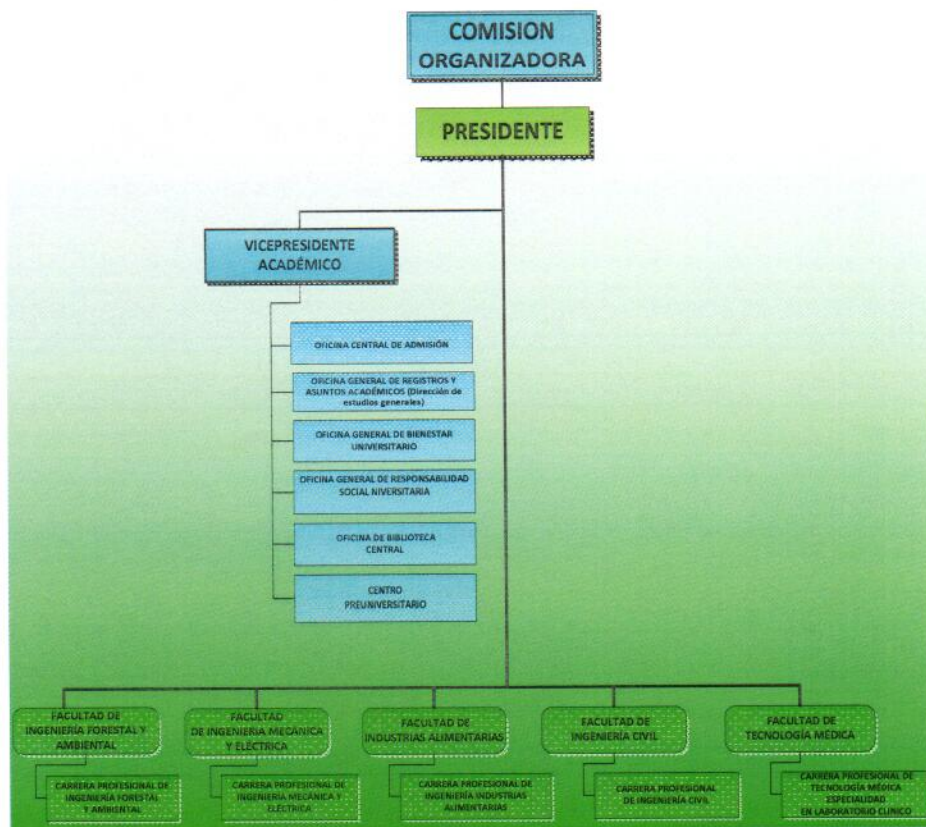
COMISION ORGANIZADORA

PRESIDENTE

VICEPRESIDENTE ACADÉMICO

OFICINA CENTRAL DE ADMISIÓN

OFICINA GENERAL DE REGISTROS Y ASUNTOS ACADÉMICOS (Dirección de estudios generales)

OFICINA GENERAL DE BIENESTAR UNIVERSITARIO

OFICINA GENERAL DE RESPONSABILIDAD SOCIAL NIVERSITARIA

OFICINA DE BIBLIOTECA CENTRAL

CENTRO PREUNIVERSITARIO

FACULTAD DE INGENIERÍA FORESTAL Y AMBIENTAL

CARRERA PROFESIONAL DE INGENIERÍA FORESTAL Y AMBIENTAL

FACULTAD DE INGENIERIA MECÁNICA Y ELÉCTRICA

CARRERA PROFESIONAL DE INGENIERÍA MECÁNICA Y ELÉCTRICA

FACULTAD DE INDUSTRIAS ALIMENTARIAS

CARRERA PROFESIONAL DE INGENIERIA INDUSTRIAS ALIMENTARIAS

FACULTAD DE INGENIERÍA CIVIL

CARRERA PROFESIONAL DE INGENIERÍA CIVIL

FACULTAD DE TECNOLOGÍA MÉDICA

CARRERA PROFESIONAL DE TECNOLOGÍA MÉDICA ESPECIALIDAD EN LABORATORIO CLINICO